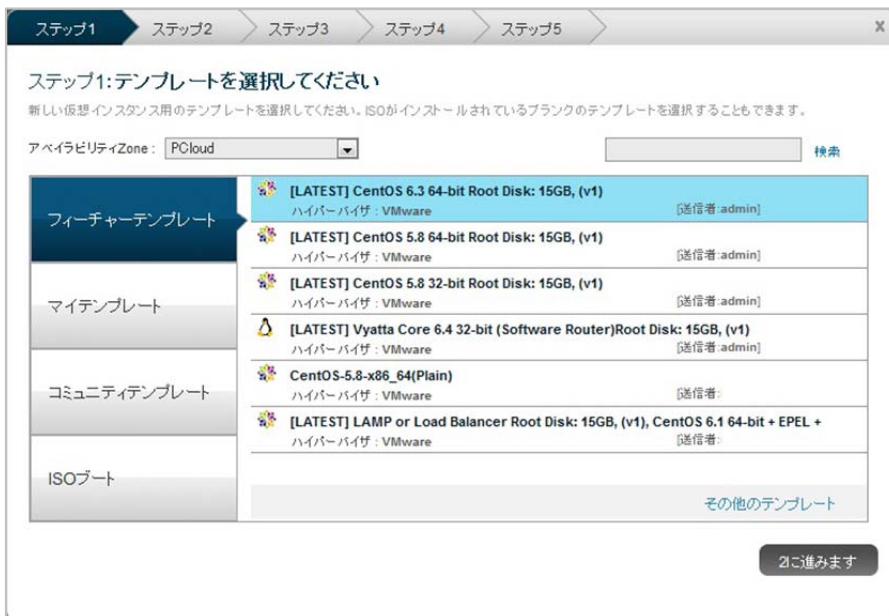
ステップ1 ステップ2 ステップ3 ステップ4 ステップ5

x

ステップ1: テンプレートを選択してください

新しい仮想インスタンス用のテンプレートを選択してください。ISOがインストールされているブランクのテンプレートを選択することもできます。

アベイラビリティZone: PCloud

検索

フィーチャーテンプレート

マイテンプレート

コミュニティテンプレート

ISOブート

[LATEST] CentOS 6.3 64-bit Root Disk: 15GB, (v1)
ハイパーバイザ: VMware [送信者:admin]

[LATEST] CentOS 5.8 64-bit Root Disk: 15GB, (v1)
ハイパーバイザ: VMware [送信者:admin]

[LATEST] CentOS 5.8 32-bit Root Disk: 15GB, (v1)
ハイパーバイザ: VMware [送信者:admin]

[LATEST] Vyatta Core 6.4 32-bit (Software Router)Root Disk: 15GB, (v1)
ハイパーバイザ: VMware [送信者:admin]

CentOS-5.8-x86_64(Plain)
ハイパーバイザ: VMware [送信者:

[LATEST] LAMP or Load Balancer Root Disk: 15GB, (v1), CentOS 6.1 64-bit + EPEL +
ハイパーバイザ: VMware [送信者:

その他のテンプレート

2に進みます